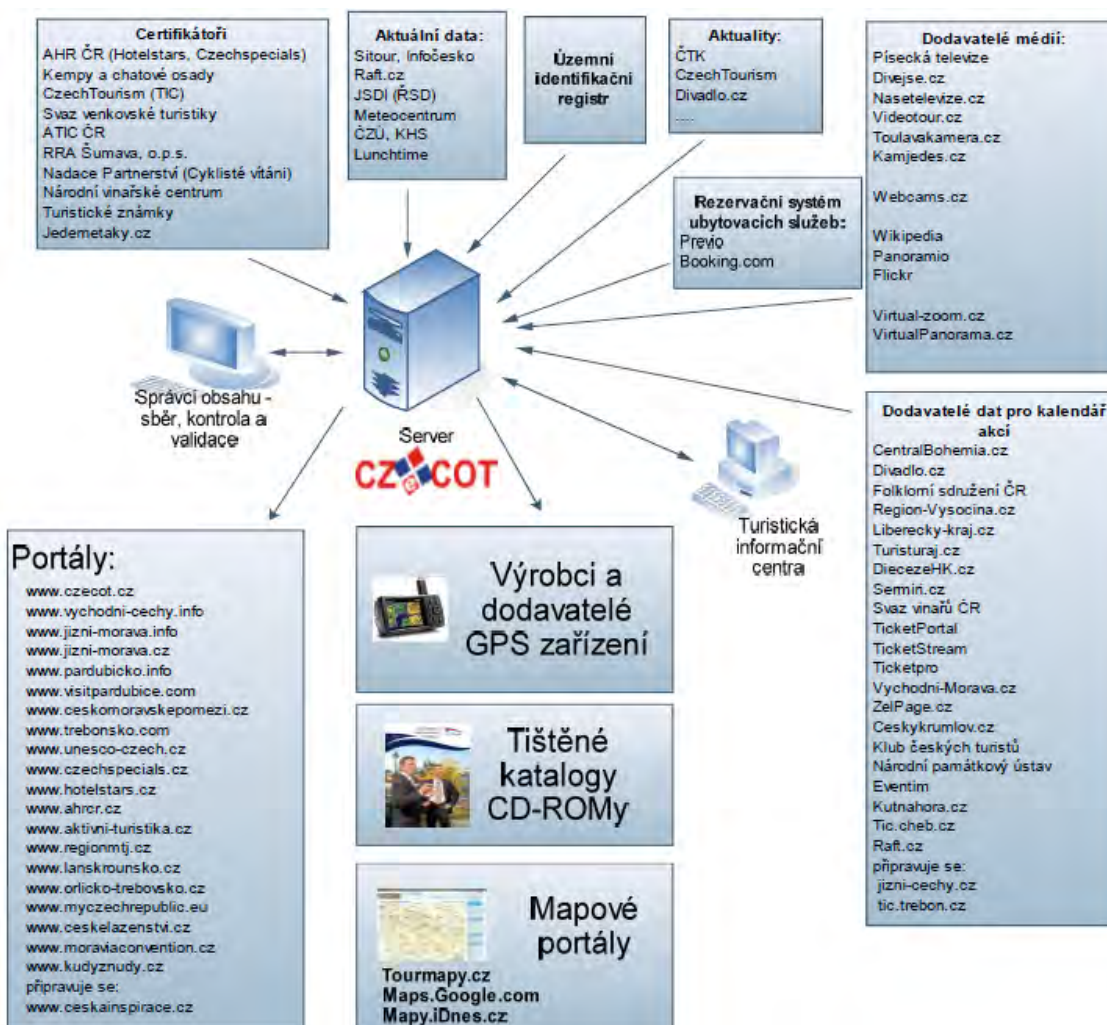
Certifikátoři
AHR ČR (Hotelstars, Czechspecials)
Kempy a chatové osady
CzechTourism (TIC)
Svaz venkovské turistiky
ATIC ČR
RRA Šumava, o.p.s.
Nadace Partnerství (Cyklisté vítáni)
Národní vinařské centrum
Turistické známky
Jedemetaky.cz

Aktuální data:
Sitour, Infočesko
Raft.cz
JSDI (ŘSD)
Meteocentrum
ČZÚ, KHS
Lunchtime

Územní identifikační registr

Aktuality:
ČTK
CzechTourism
Divadlo.cz
.....

Dodavatelé médií:
Písecká televize
Divejse.cz
Nasetelevize.cz
Videotour.cz
Toulavakamera.cz
Kamjedes.cz

Webcams.cz

Wikipedia
Panoramio
Flickr

Virtual-zoom.cz
VirtualPanorama.cz

Rezervační systém ubytovacích služeb:
Previo
Booking.com

Správci obsahu - sběr, kontrola a validace

Server
CZECOT

Dodavatelé dat pro kalendář akcí
CentralBohemia.cz
Divadlo.cz
Folklorní sdružení ČR
Region-Vysocina.cz
Liberecky-kraj.cz
Turisturaj.cz
DiecezeHK.cz
Semiri.cz
Svaz vinařů ČR
TicketPortal
TicketStream
Ticketpro
Vychodni-Morava.cz
ZelPage.cz
Ceskykrumlov.cz
Klub českých turistů
Národní památkový ústav
Eventim
Kutnahora.cz
Tic.cheb.cz
Raft.cz
připravuje se:
jizni-cechy.cz
tic.trebon.cz

Turistická informační centra

Portály:
www.czecot.cz
www.vychodni-cechy.info
www.jizni-morava.info
www.jizni-morava.cz
www.pardubicko.info
www.visitpardubice.com
www.ceskomoravskepomezi.cz
www.trebonsko.com
www.unesco-czech.cz
www.czechspecials.cz
www.hotelstars.cz
www.ahrcr.cz
www.aktivni-turistika.cz
www.regionmtj.cz
www.lanskrounsko.cz
www.orlicko-trebovsko.cz
www.myczechrepublic.eu
www.ceskelazenstvi.cz
www.moraviaconvention.cz
www.kudyznudy.cz
připravuje se:
www.ceskainspirace.cz

Výrobci a dodavatelé GPS zařízení

Tištěné katalogy CD-ROMy

Mapové portály
Tourmapy.cz
Maps.Google.com
Mapy.iDnes.cz